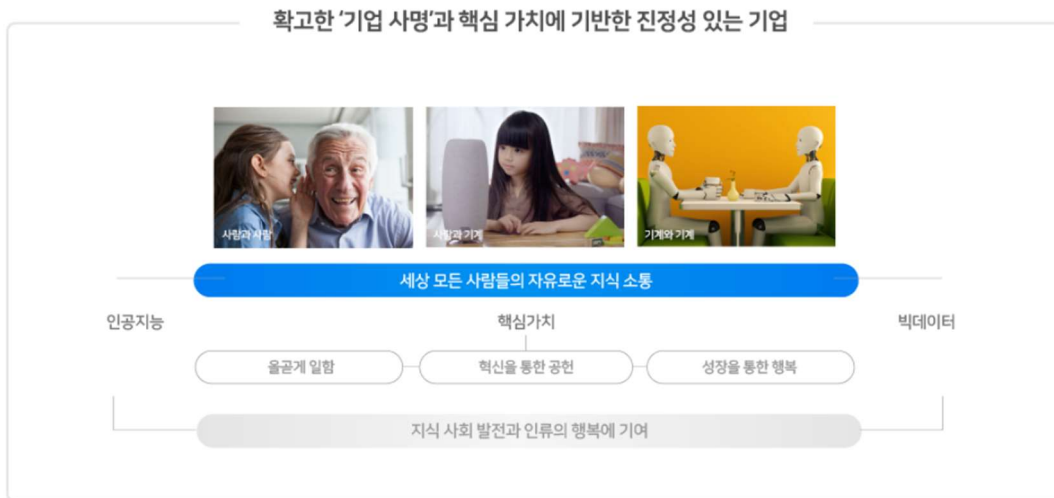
확고한 '기업 사명'과 핵심 가치에 기반한 진정성 있는 기업

사람과 사람

사람과 기계

기계와 기계

세상 모든 사람들의 자유로운 지식 소통

인공지능

핵심가치

빅데이터

올곧게 일함

혁신을 통한 공헌

성장을 통한 행복

지식 사회 발전과 인류의 행복에 기여